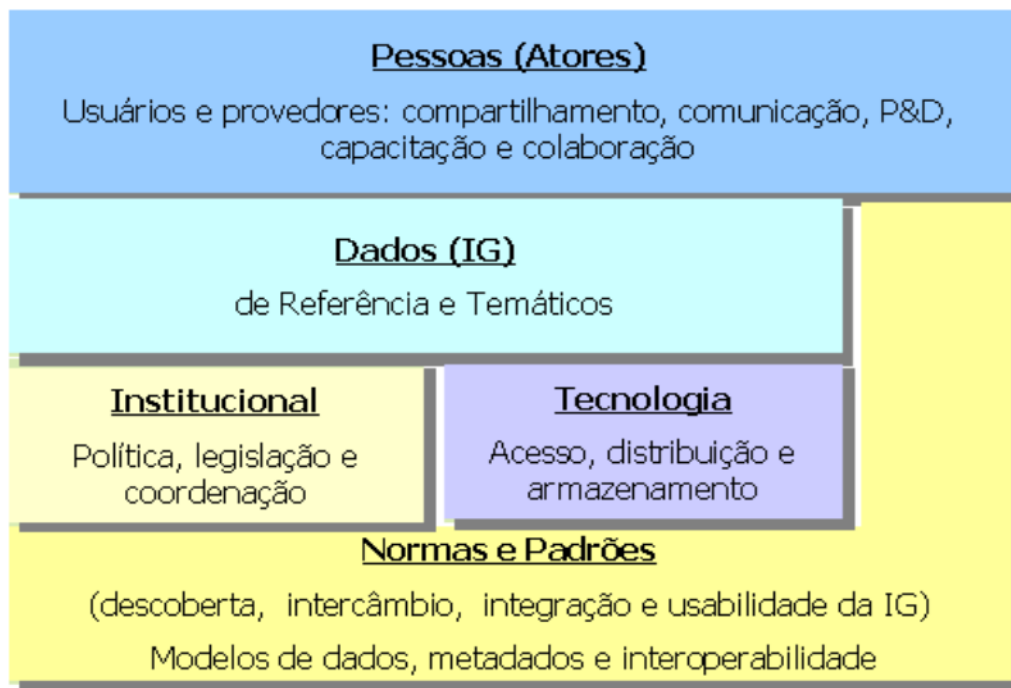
Pessoas (Atores)

Usuários e provedores: compartilhamento, comunicação, P&D, capacitação e colaboração

Dados (IG)

de Referência e Temáticos

Institucional

Política, legislação e coordenação

Tecnologia

Acesso, distribuição e armazenamento

Normas e Padrões

(descoberta, intercâmbio, integração e usabilidade da IG)

Modelos de dados, metadados e interoperabilidade